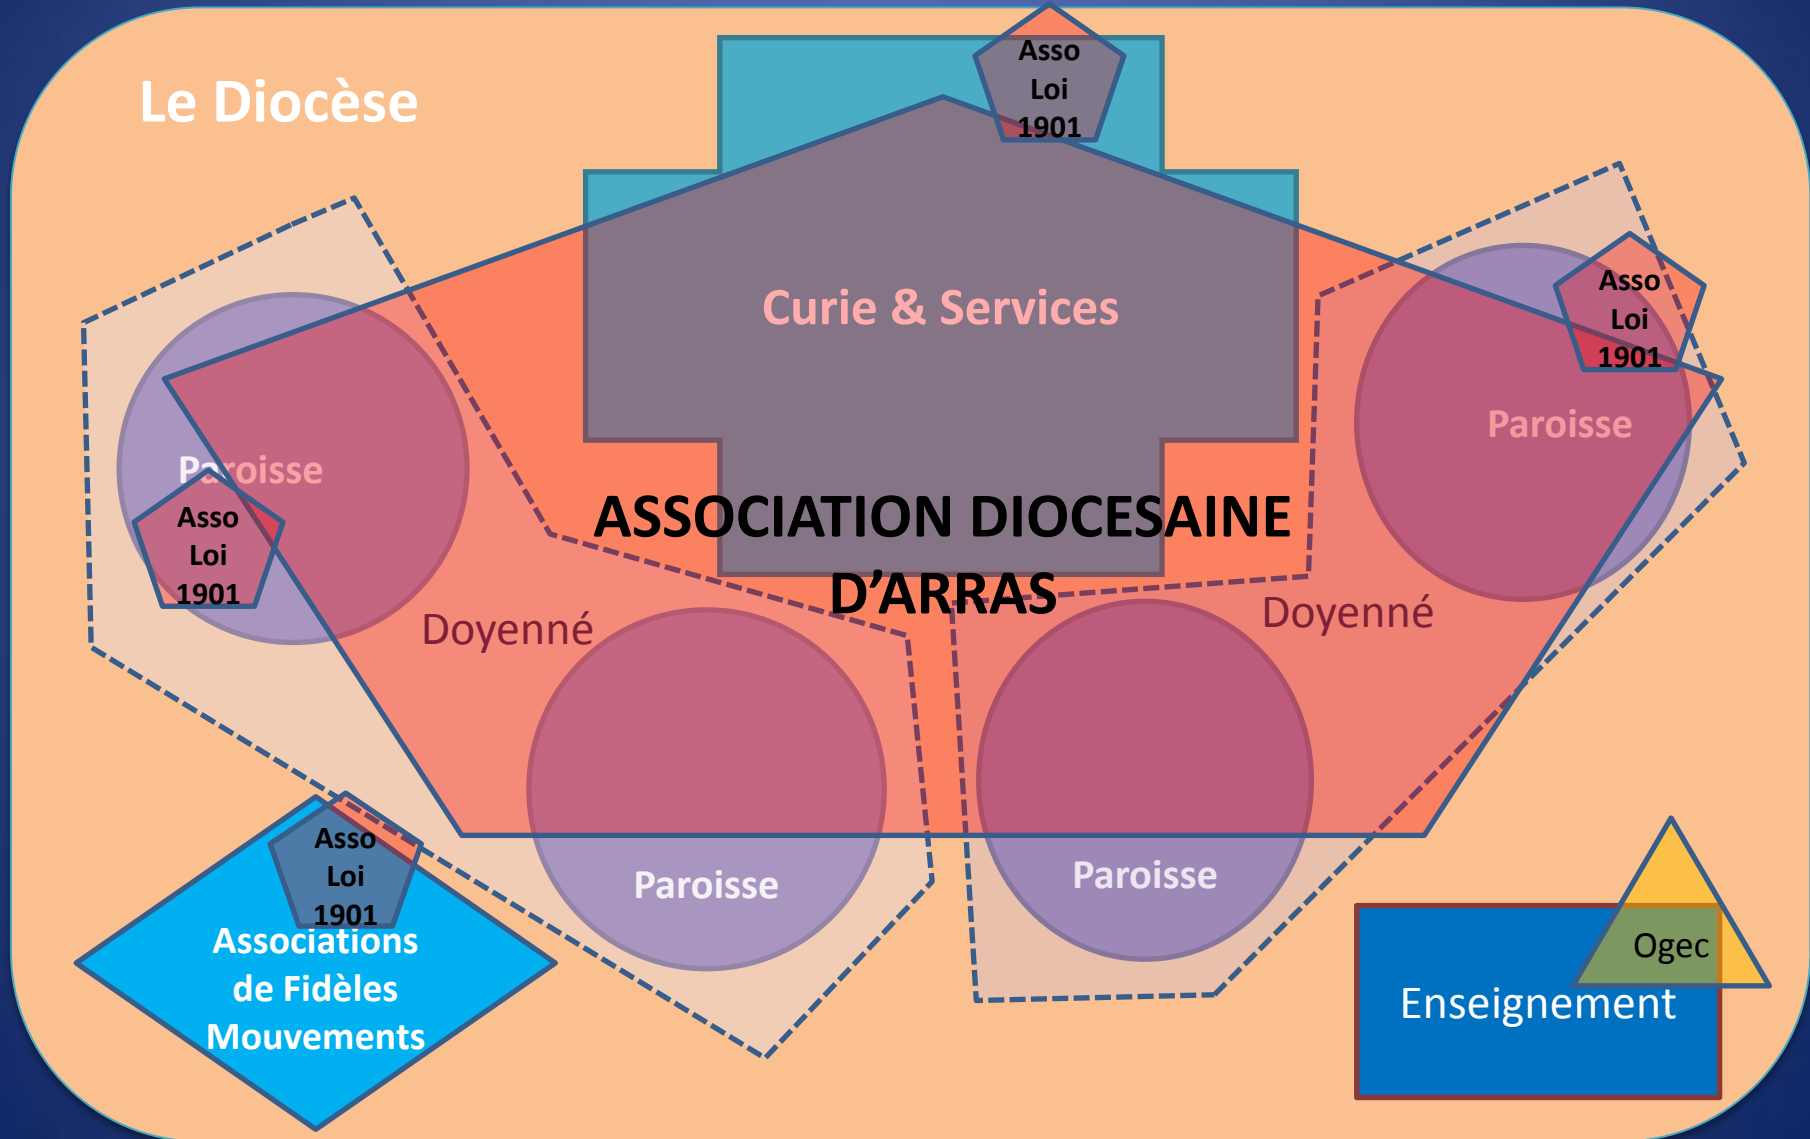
Le Diocèse

Asso Loi 1901

Curie & Services

Asso Loi 1901

Paroisse

Paroisse

Asso Loi 1901

ASSOCIATION DIOCESAINE D'ARRAS

Doyenné

Doyenné

Asso Loi 1901

Associations de Fidèles Mouvements

Paroisse

Paroisse

Ogec

Enseignement